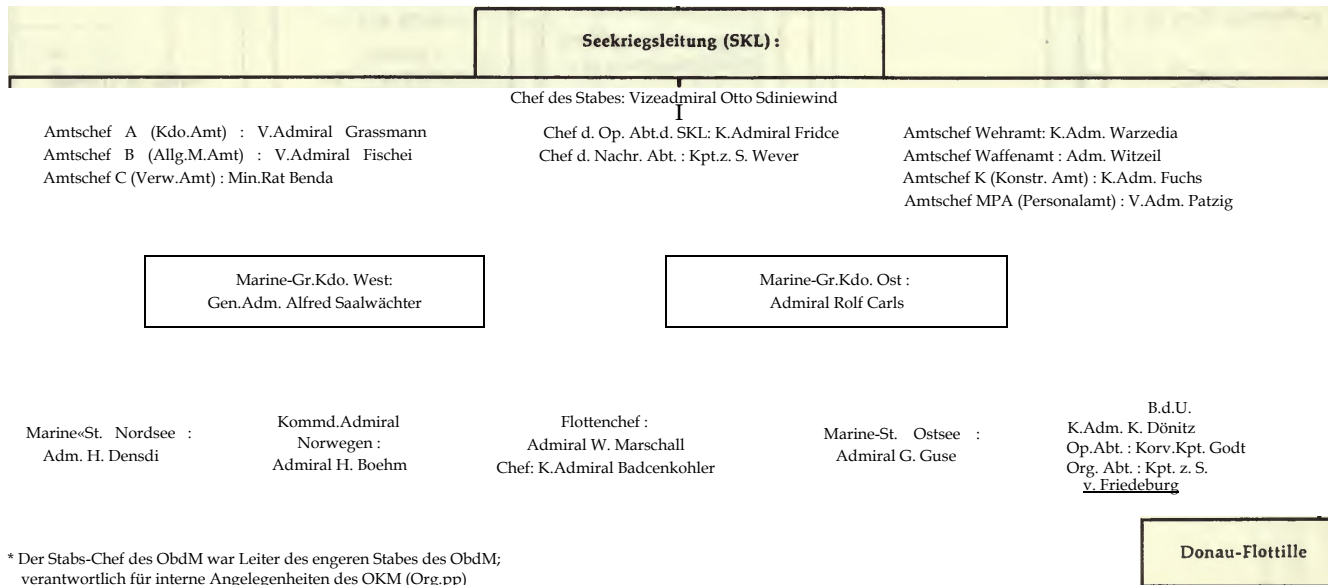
Seekriegsleitung (SKL) :

Chef des Stabes: Vizeadmiral Otto Sdiniewind

Amtschef A (Kdo.Amt) : V.Admiral Grassmann
Amtschef B (Allg.M.Amt) : V.Admiral Fischei
Amtschef C (Verw.Amt) : Min.Rat Benda

Chef d. Op. Abt.d. SKL: K.Admiral Fridce
Chef d. Nachr. Abt. : Kpt.z. S. Wever

Amtschef Wehramt: K.Adm. Warzedia
Amtschef Waffenamt : Adm. Witzeil
Amtschef K (Konstr. Amt) : K.Adm. Fuchs
Amtschef MPA (Personalamt) : V.Adm. Patzig

Marine-Gr.Kdo. West:
Gen.Adm. Alfred Saalwächter

Marine-Gr.Kdo. Ost :
Admiral Rolf Carls

Marine«St. Nordsee :
Adm. H. Densdi

Kommd.Admiral
Norwegen :
Admiral H. Boehm

Flottenchef :
Admiral W. Marschall
Chef: K.Admiral Badcenkohler

Marine-St. Ostsee :
Admiral G. Guse

B.d.U.
K.Adm. K. Dönitz
Op.Abt. : Korv.Kpt. Godt
Org. Abt. : Kpt. z. S.
v. Friedeburg

Donau-Flottille

* Der Stabs-Chef des ObdM war Leiter des engeren Stabes des ObdM; verantwortlich für interne Angelegenheiten des OKM (Org.pp)